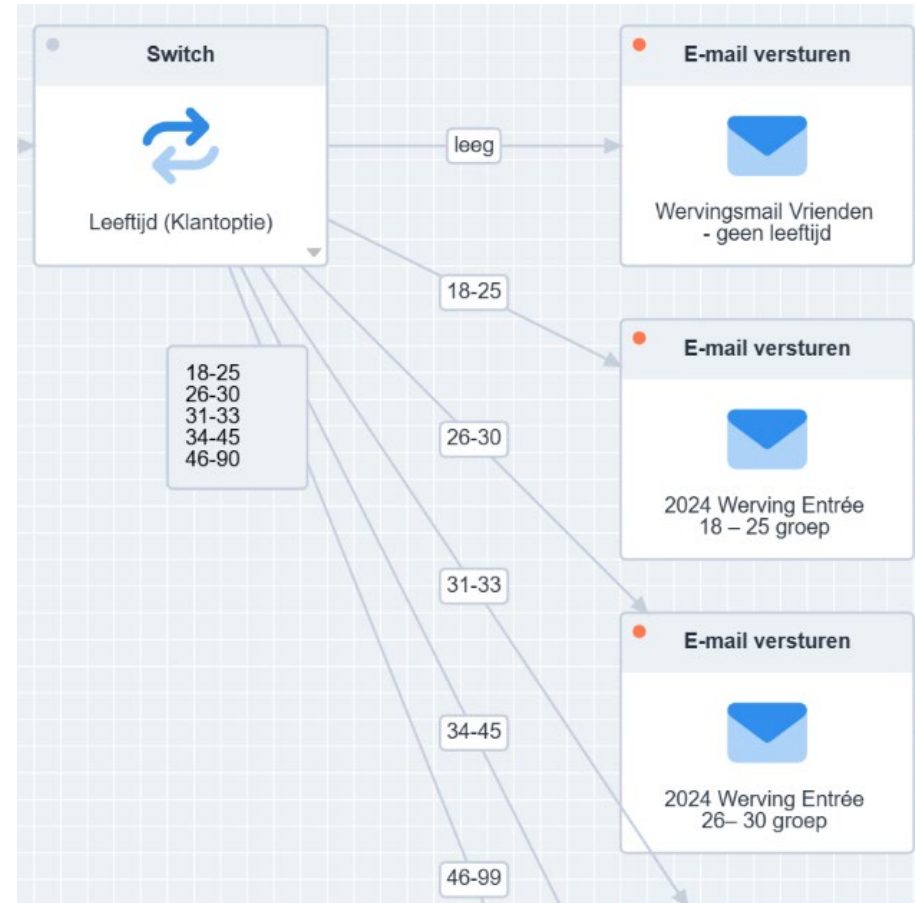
Switch

Leeftijd (Klantoptie)

leeg

E-mail versturen

Wervingsmail Vrienden
- geen leeftijd

18-25

18-25
26-30
31-33
34-45
46-90

E-mail versturen

2024 Werving Entrée
18 – 25 groep

26-30

31-33

E-mail versturen

2024 Werving Entrée
26– 30 groep

34-45

46-99